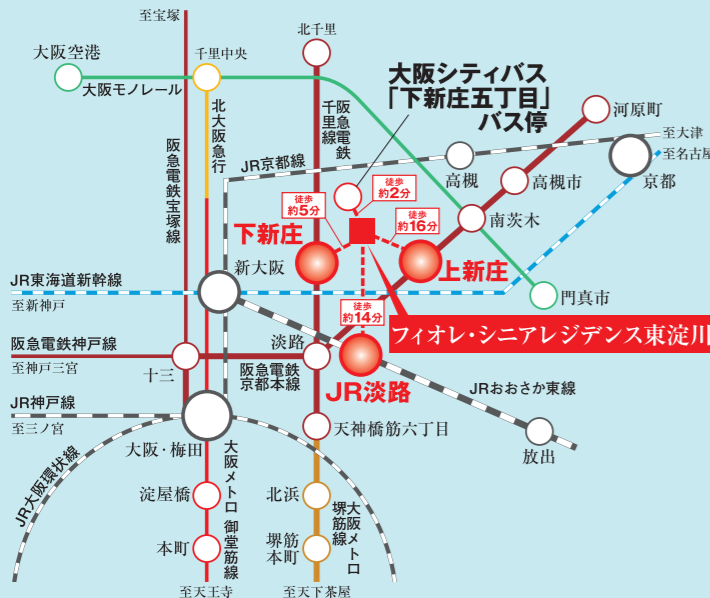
至宝塚
北千里
大阪空港
千里中央
大阪モノレール
大阪シティバス
「下新庄五丁目」
バス停
河原町
北大阪急行
千里阪急電鉄
阪急電鉄宝塚線
JR京都線
至大津
至名古屋
高槻
高槻市
京都
徒歩
約2分
徒歩
約5分
徒歩
約16分
南茨木
下新庄
上新庄
新大阪
JR東海道新幹線
至新神戸
門真市
徒歩
約14分
フィオレ・シニアレジデンス東淀川
阪急電鉄神戸線
淡路
至神戸三宮
十三
阪急電鉄京都本線
JR淡路
JRおおさか東線
JR神戸線
至三ノ宮
天神橋筋六丁目
放出
大阪・梅田
JR大阪環状線
大阪メトロ御堂筋線
淀屋橋
北浜
堺筋本町
大阪メトロ堺筋線
本町
至天王寺
至天下茶屋